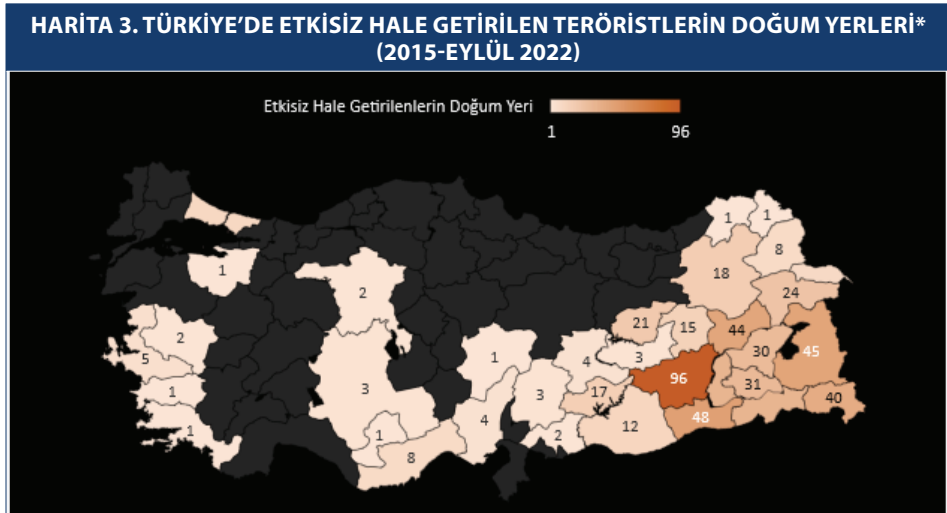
HARİTA 3. TÜRKİYE'DE ETKİSİZ HALE GETİRİLEN TERÖRİSTLERİN DOĞUM YERLERİ* (2015-EYLÜL 2022)

Etkisiz Hale Getirilenlerin Doğum Yeri

1

96

1
1
8
18
24
1
2
21
15
44
2
30
45
5
1
4
3
96
3
3
17
31
1
40
1
4
3
1
2
12
48
8